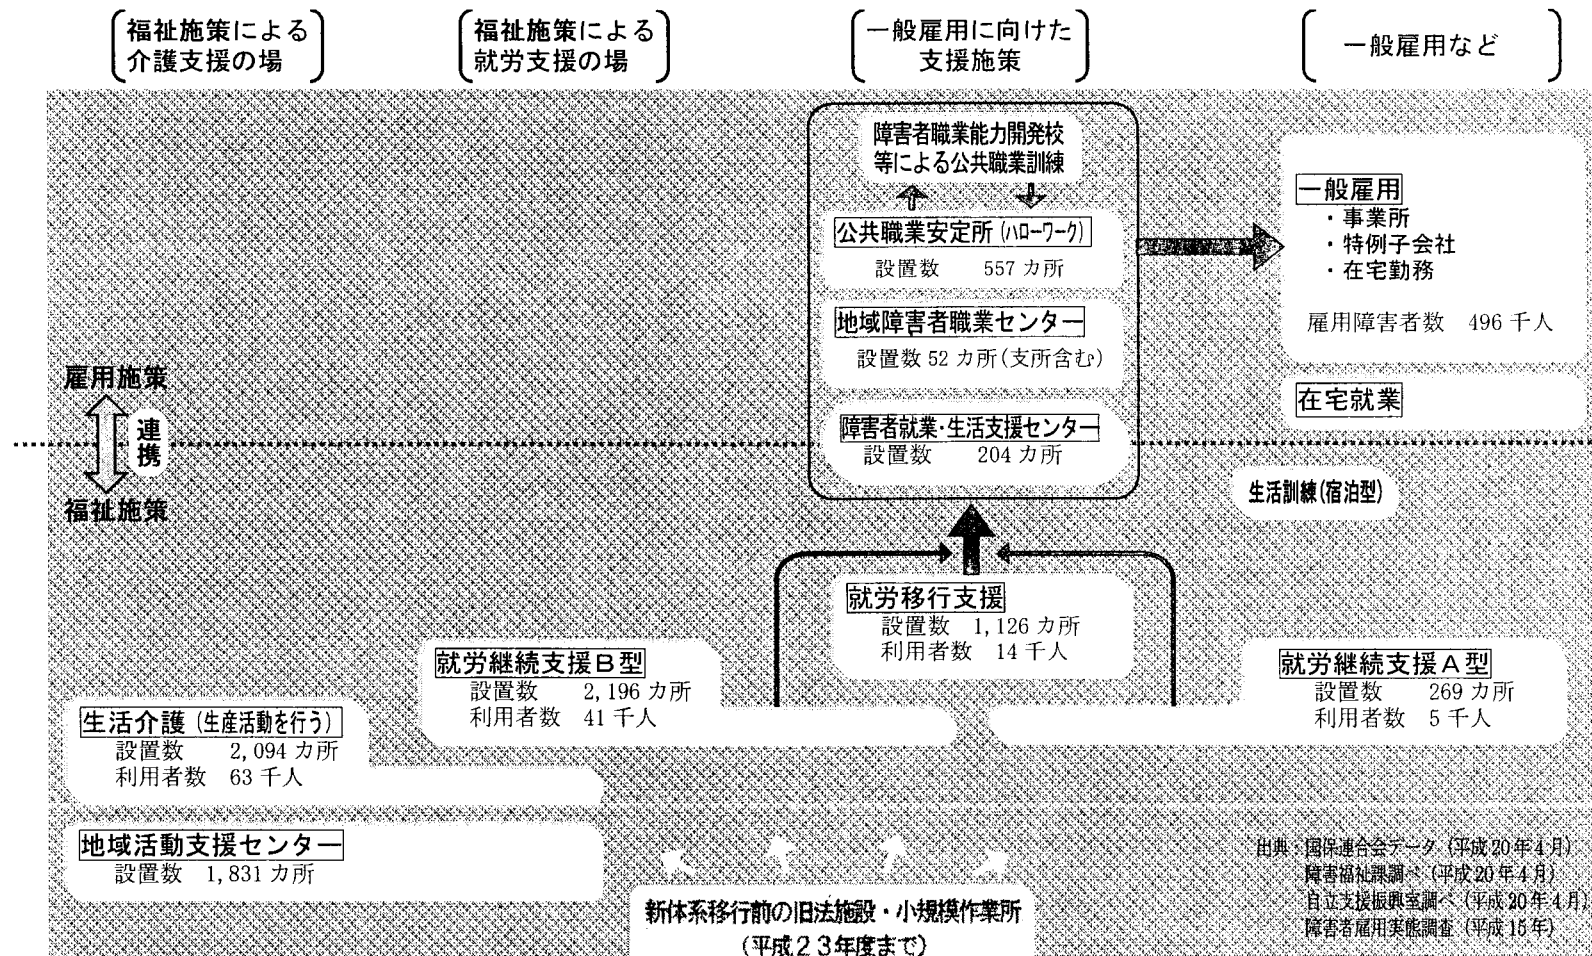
福祉施策による介護支援の場

福祉施策による就労支援の場

一般雇用に向けた支援施策

一般雇用など

障害者職業能力開発校等による公共職業訓練

公共職業安定所（ハローワーク）
設置数　557 カ所

地域障害者職業センター
設置数 52 カ所（支所含む）

障害者就業･生活支援センター
設置数　204 カ所

一般雇用
・事業所
・特例子会社
・在宅勤務
雇用障害者数　496 千人

在宅就業

雇用施策

連携

福祉施策

生活訓練（宿泊型）

就労移行支援
設置数　1,126 カ所
利用者数　14 千人

就労継続支援Ｂ型
設置数　2,196 カ所
利用者数　41 千人

就労継続支援Ａ型
設置数　269 カ所
利用者数　5 千人

生活介護（生産活動を行う）
設置数　2,094 カ所
利用者数　63 千人

地域活動支援センター
設置数　1,831 カ所

新体系移行前の旧法施設・小規模作業所
（平成２３年度まで）

出典：国保連合会データ（平成20年4月）
障害福祉課調べ（平成20年4月）
自立支援振興室調べ（平成20年4月）
障害者雇用実態調査（平成15年）